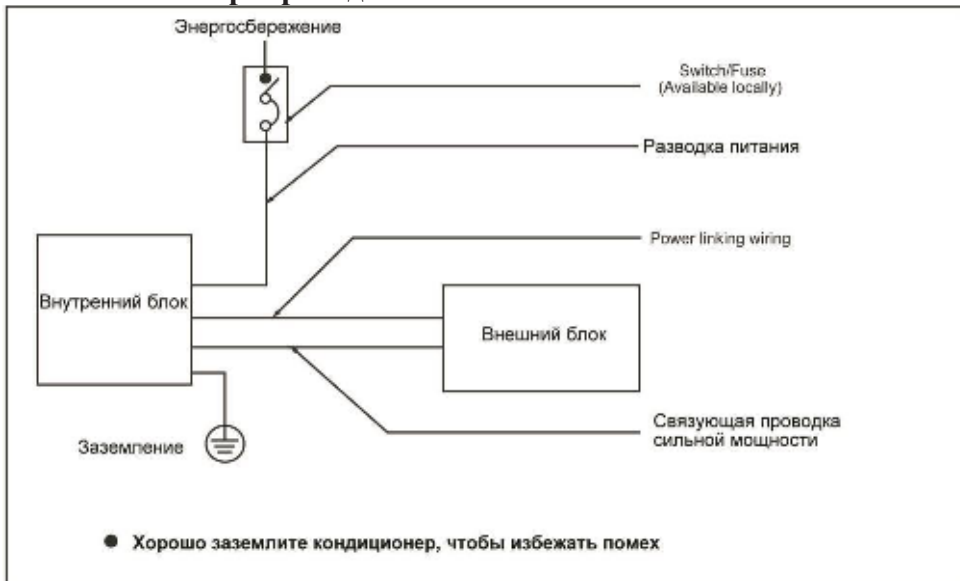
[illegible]

Энергосбережение

Switch/Fuse
(Available locally)

Разводка питания

Power linking wiring

Внутренний блок

Внешний блок

Связующая проводка
сильной мощности

Заземление

● Хорошо заземлите кондиционер, чтобы избежать помех